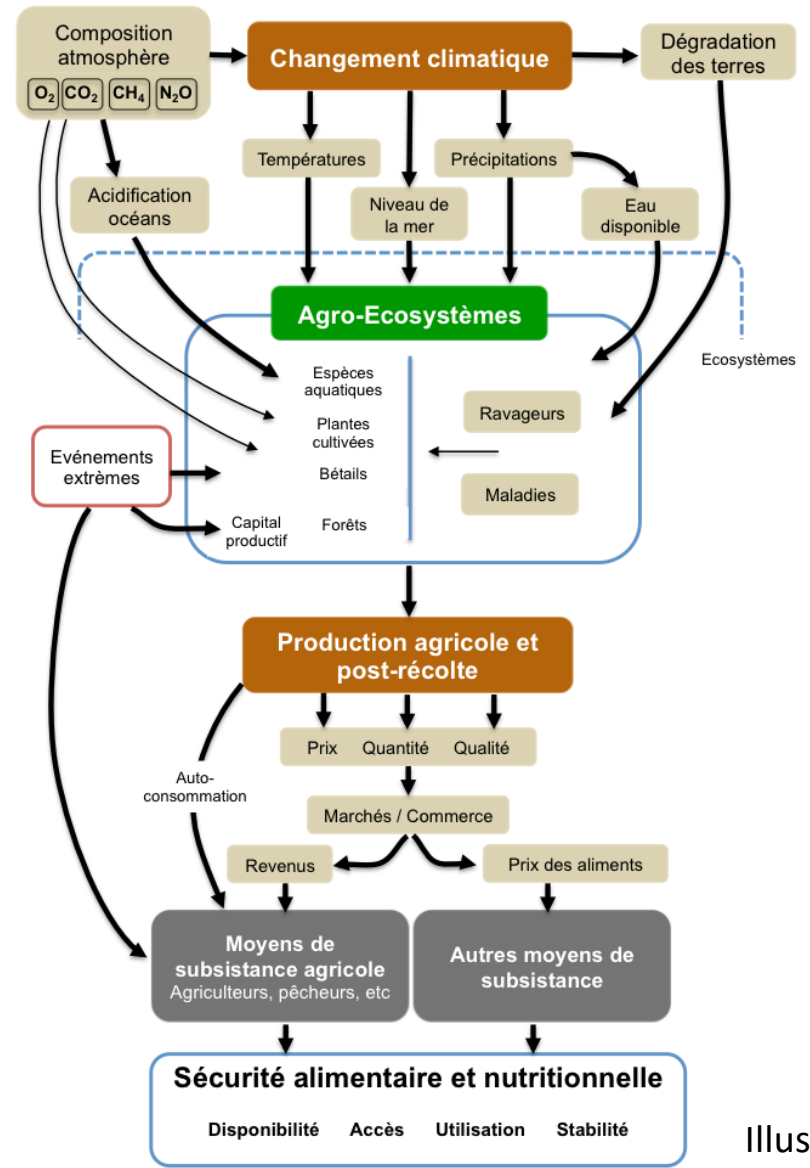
Composition atmosphère

$O_2$ $CO_2$ $CH_4$ $N_2O$

Changement climatique

Dégradation des terres

Températures

Précipitations

Acidification océans

Niveau de la mer

Eau disponible

Agro-Ecosystèmes

Ecosystèmes

Espèces aquatiques

Plantes cultivées

Bétails

Capital productif

Forêts

Ravageurs

Maladies

Evénements extrèmes

Production agricole et post-récolte

Prix Quantité Qualité

Auto-consommation

Marchés / Commerce

Revenus

Prix des aliments

Moyens de subsistance agricole
Agriculteurs, pêcheurs, etc

Autres moyens de subsistance

Sécurité alimentaire et nutritionnelle

Disponibilité Accès Utilisation Stabilité

Illus